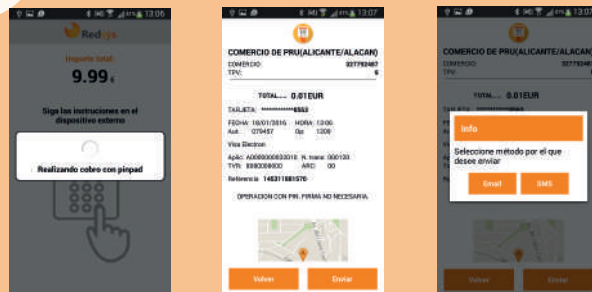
13:06

Redsys

Importe total:

9.99 €

Siga las instrucciones en el dispositivo externo

Realizando cobro con pinpad

13:07

COMERCIO DE PRU(ALICANTE/ALACAN)

COMERCIO: 327792467

TPV: 6

TOTAL....... 0.01EUR

TARJETA: ************6553

FECHA: 18/01/2016 HORA: 13:00

Aut.: 270467 Op.: 1208

Visa Electron

Aplic: A0000000032010 N. mane: 000120

TVR: 0000008000 ARC: 00

Referencia: 145311881576

OPERACION CON PIN. FIRMA NO NECESARIA.

Volver

Enviar

13:07

COMERCIO DE PRU(ALICANTE/ALACAN)

COMERCIO: 327792467

TPV:

TOTAL....... 0.01EUR

TARJETA: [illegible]

Info

Seleccione método por el que desee enviar

Email

SMS

Volver

Enviar